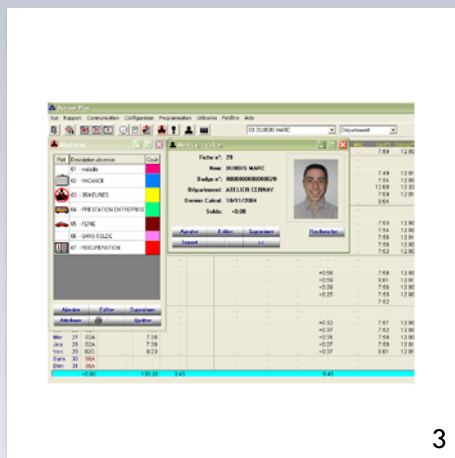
Accueil Plus

Visit Rapport Communication Configuration Programmation Utilitaires Fenêtres Aide

03 DUBOIS MARC

Département

Absences

Pict. Description absence Coul.

01 - maladie

02 - VACANCE

03 - 35HEURES

04 - PRESTATION ENTREPRISE

05 - FERIE

06 - SANS SOLDE

07 - RECUPERATION

Ajouter Editer Supprimer

Attribuer Quitter

Fiche Personnelle

Fiche n°: 29

Nom: DUBOIS MARC

Badge n°: 000000000000570

Département: ATELIER CERNAY

Dernier Calcul: 18/11/2004

Solde: +0:00

Ajouter Editer Supprimer Rechercher

Imprimer

Mer 27 03A 7:38

Jeu 28 03A 7:38

Ven 29 02C 8:23

Sam 30 06A

Dim 31 06A

+0:00 135:35 3:45 9:45

3